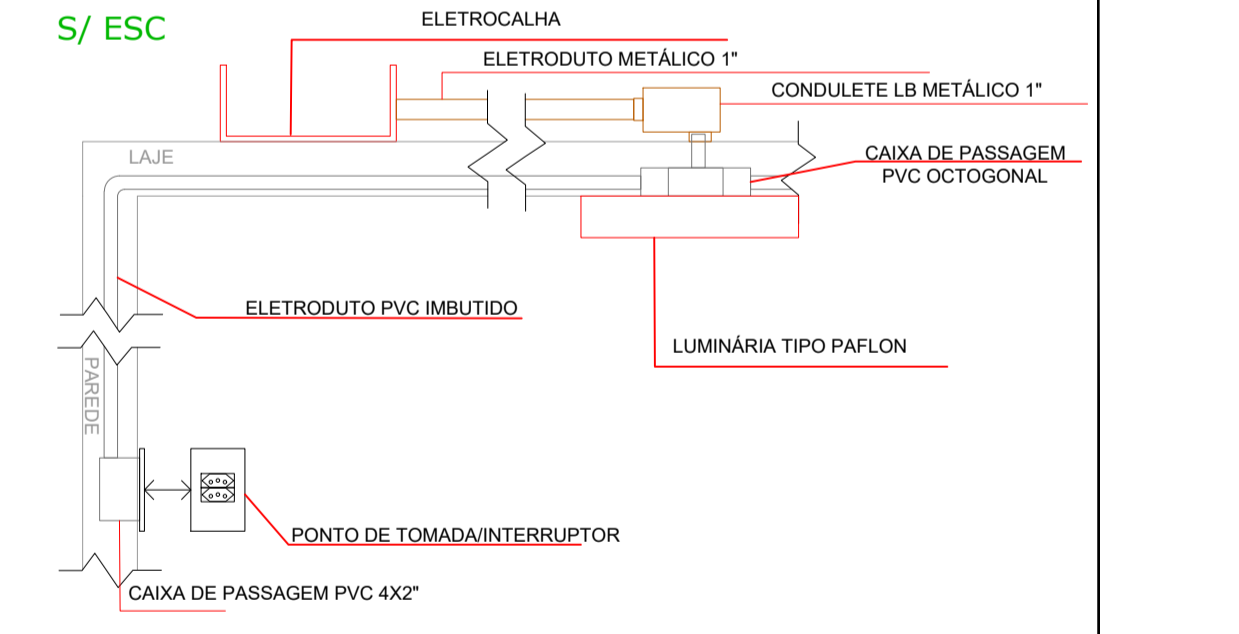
S/ ESC

ELETROCALHA

ELETRODUTO METÁLICO 1"

CONDULETE LB METÁLICO 1"

LAJE

CAIXA DE PASSAGEM PVC OCTOGONAL

ELETRODUTO PVC IMBUTIDO

LUMINÁRIA TIPO PAFLON

PAREDE

PONTO DE TOMADA/INTERRUPTOR

CAIXA DE PASSAGEM PVC 4X2"